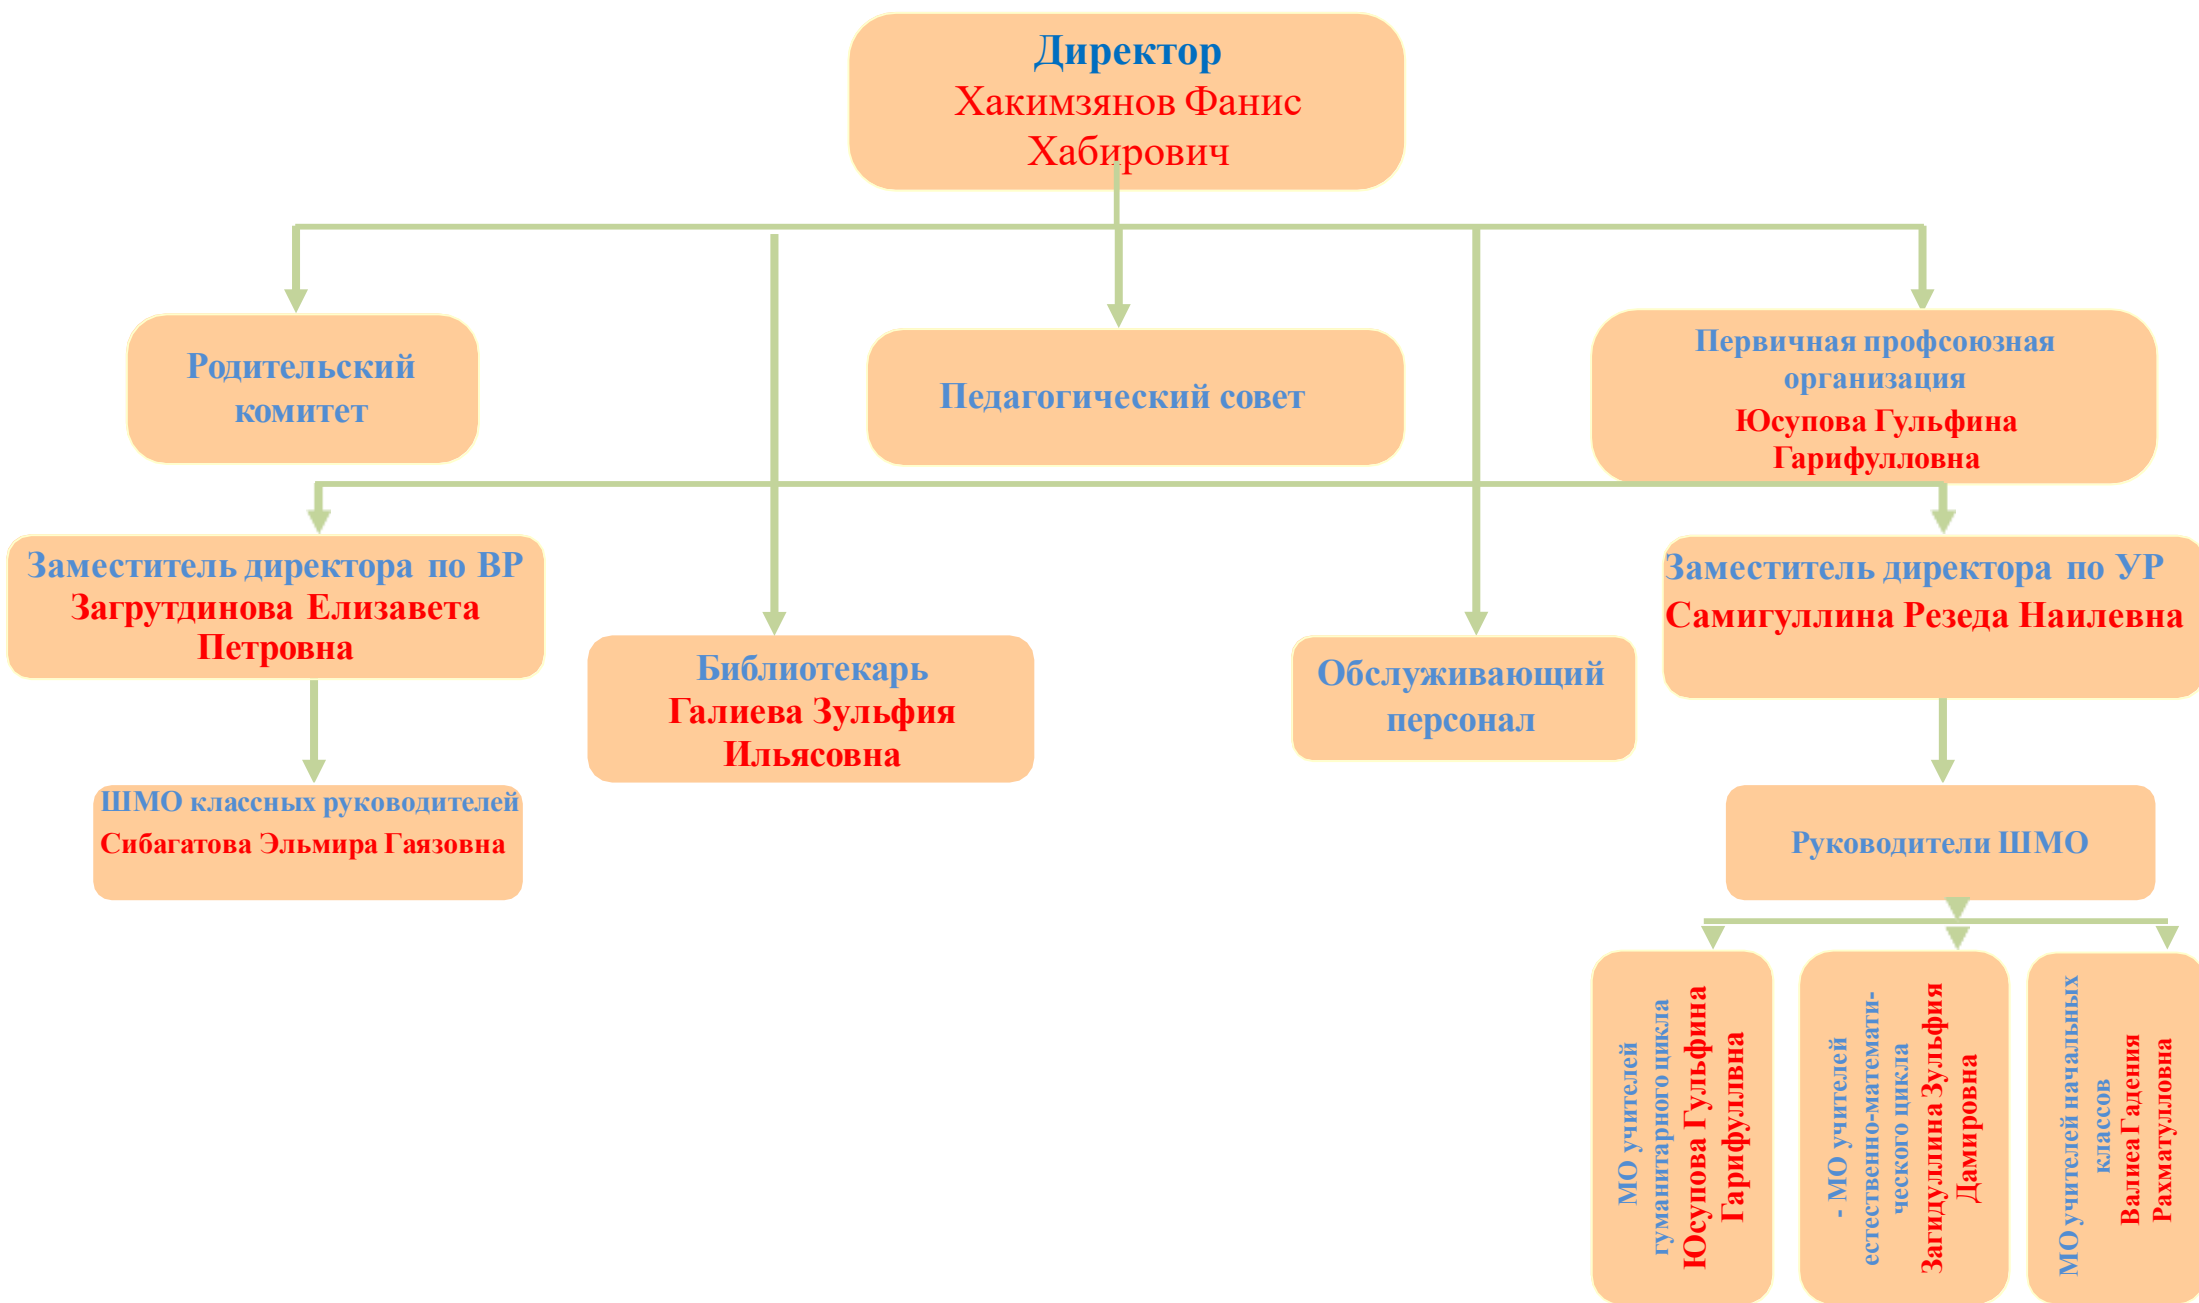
Директор
Хакимзянов Фанис Хабирович

Родительский комитет

Педагогический совет

Первичная профсоюзная организация
Юсупова Гульфина Гарифулловна

Заместитель директора по ВР
Загрутдинова Елизавета Петровна

Библиотекарь
Галиева Зульфия Ильясовна

Обслуживающий персонал

Заместитель директора по УР
Самигуллина Резеда Наилевна

ШМО классных руководителей
Сибагатова Эльмира Гаязовна

Руководители ШМО

МО учителей гуманитарного цикла
Юсупова Гульфина Гарифуллвна

- МО учителей естественно-математического цикла
Загидуллина Зульфия Дамировна

МО учителей начальных классов
Валиеа Гадения Рахматулловна